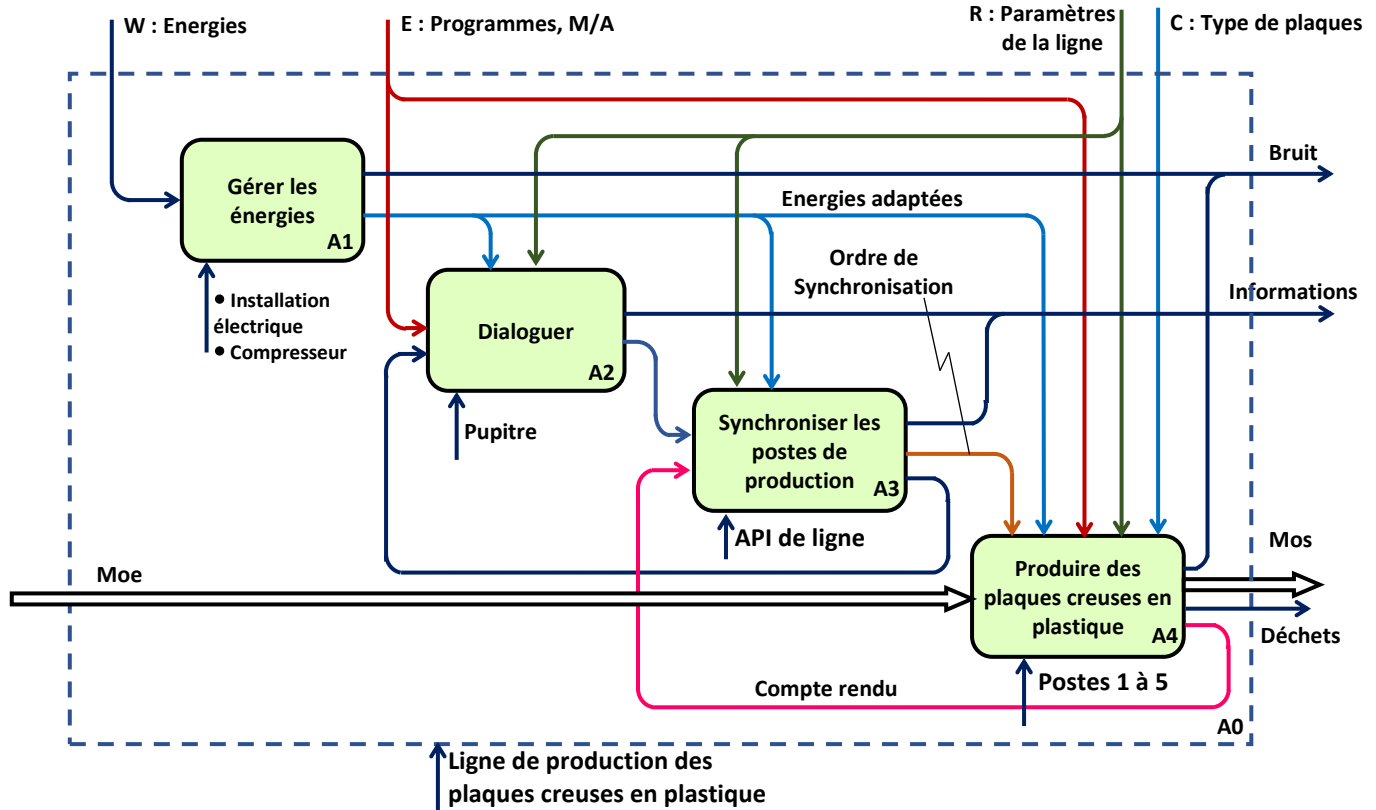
W : Energies

E : Programmes, M/A

R : Paramètres de la ligne

C : Type de plaques

Gérer les énergies
A1

Bruit

Energies adaptées

Ordre de Synchronisation

• Installation électrique
• Compresseur

Dialoguer
A2

Informations

Pupitre

Synchroniser les postes de production
A3

API de ligne

Moe

Produire des plaques creuses en plastique
A4

Mos

Déchets

Compte rendu

Postes 1 à 5

A0

Ligne de production des plaques creuses en plastique